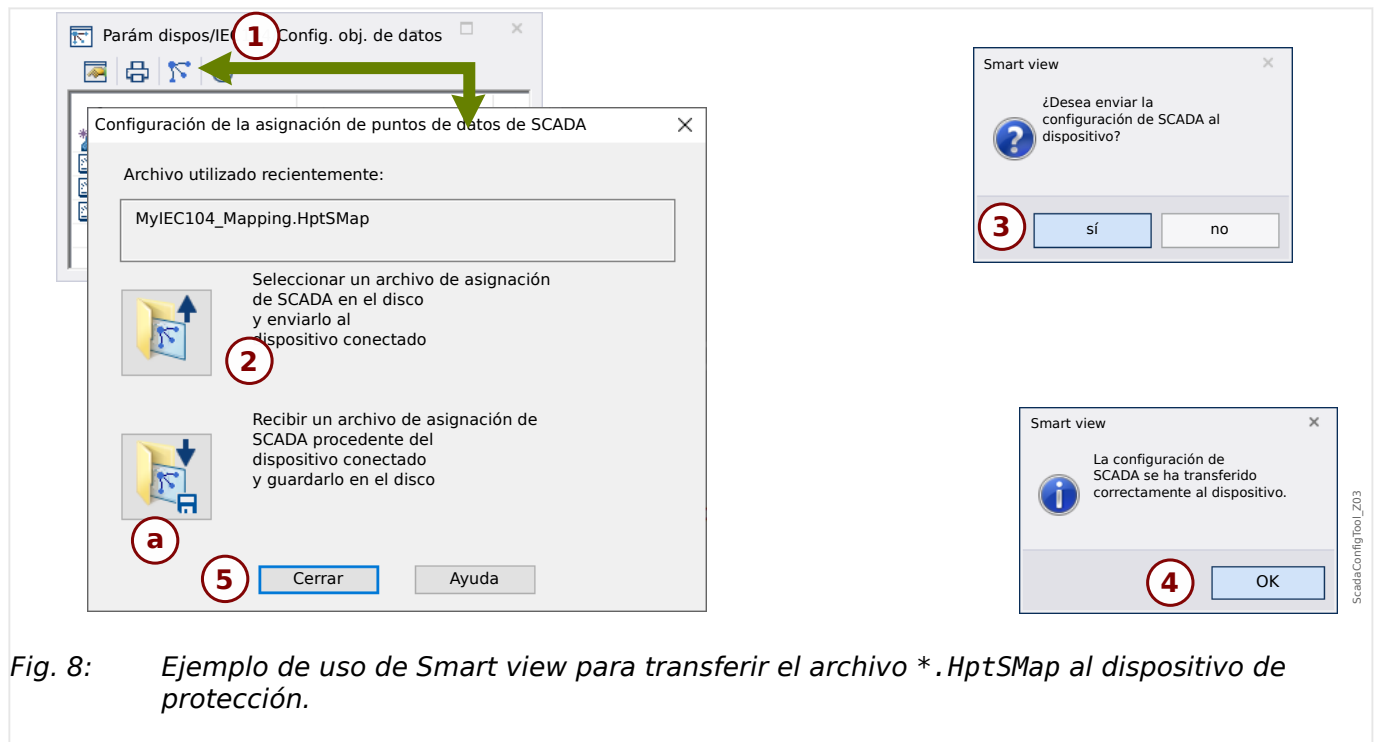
Parám dispos/IEC 1 Config. obj. de datos

Configuración de la asignación de puntos de datos de SCADA

Archivo utilizado recientemente:

MyIEC104_Mapping.HptSMap

Seleccionar un archivo de asignación de SCADA en el disco y enviarlo al dispositivo conectado

2

Recibir un archivo de asignación de SCADA procedente del dispositivo conectado y guardarlo en el disco

a

5 Cerrar Ayuda

Smart view

¿Desea enviar la configuración de SCADA al dispositivo?

3 sí no

Smart view

La configuración de SCADA se ha transferido correctamente al dispositivo.

4 OK

ScadaConfigTool_Z03

Fig. 8: Ejemplo de uso de Smart view para transferir el archivo *.HptSMap al dispositivo de protección.